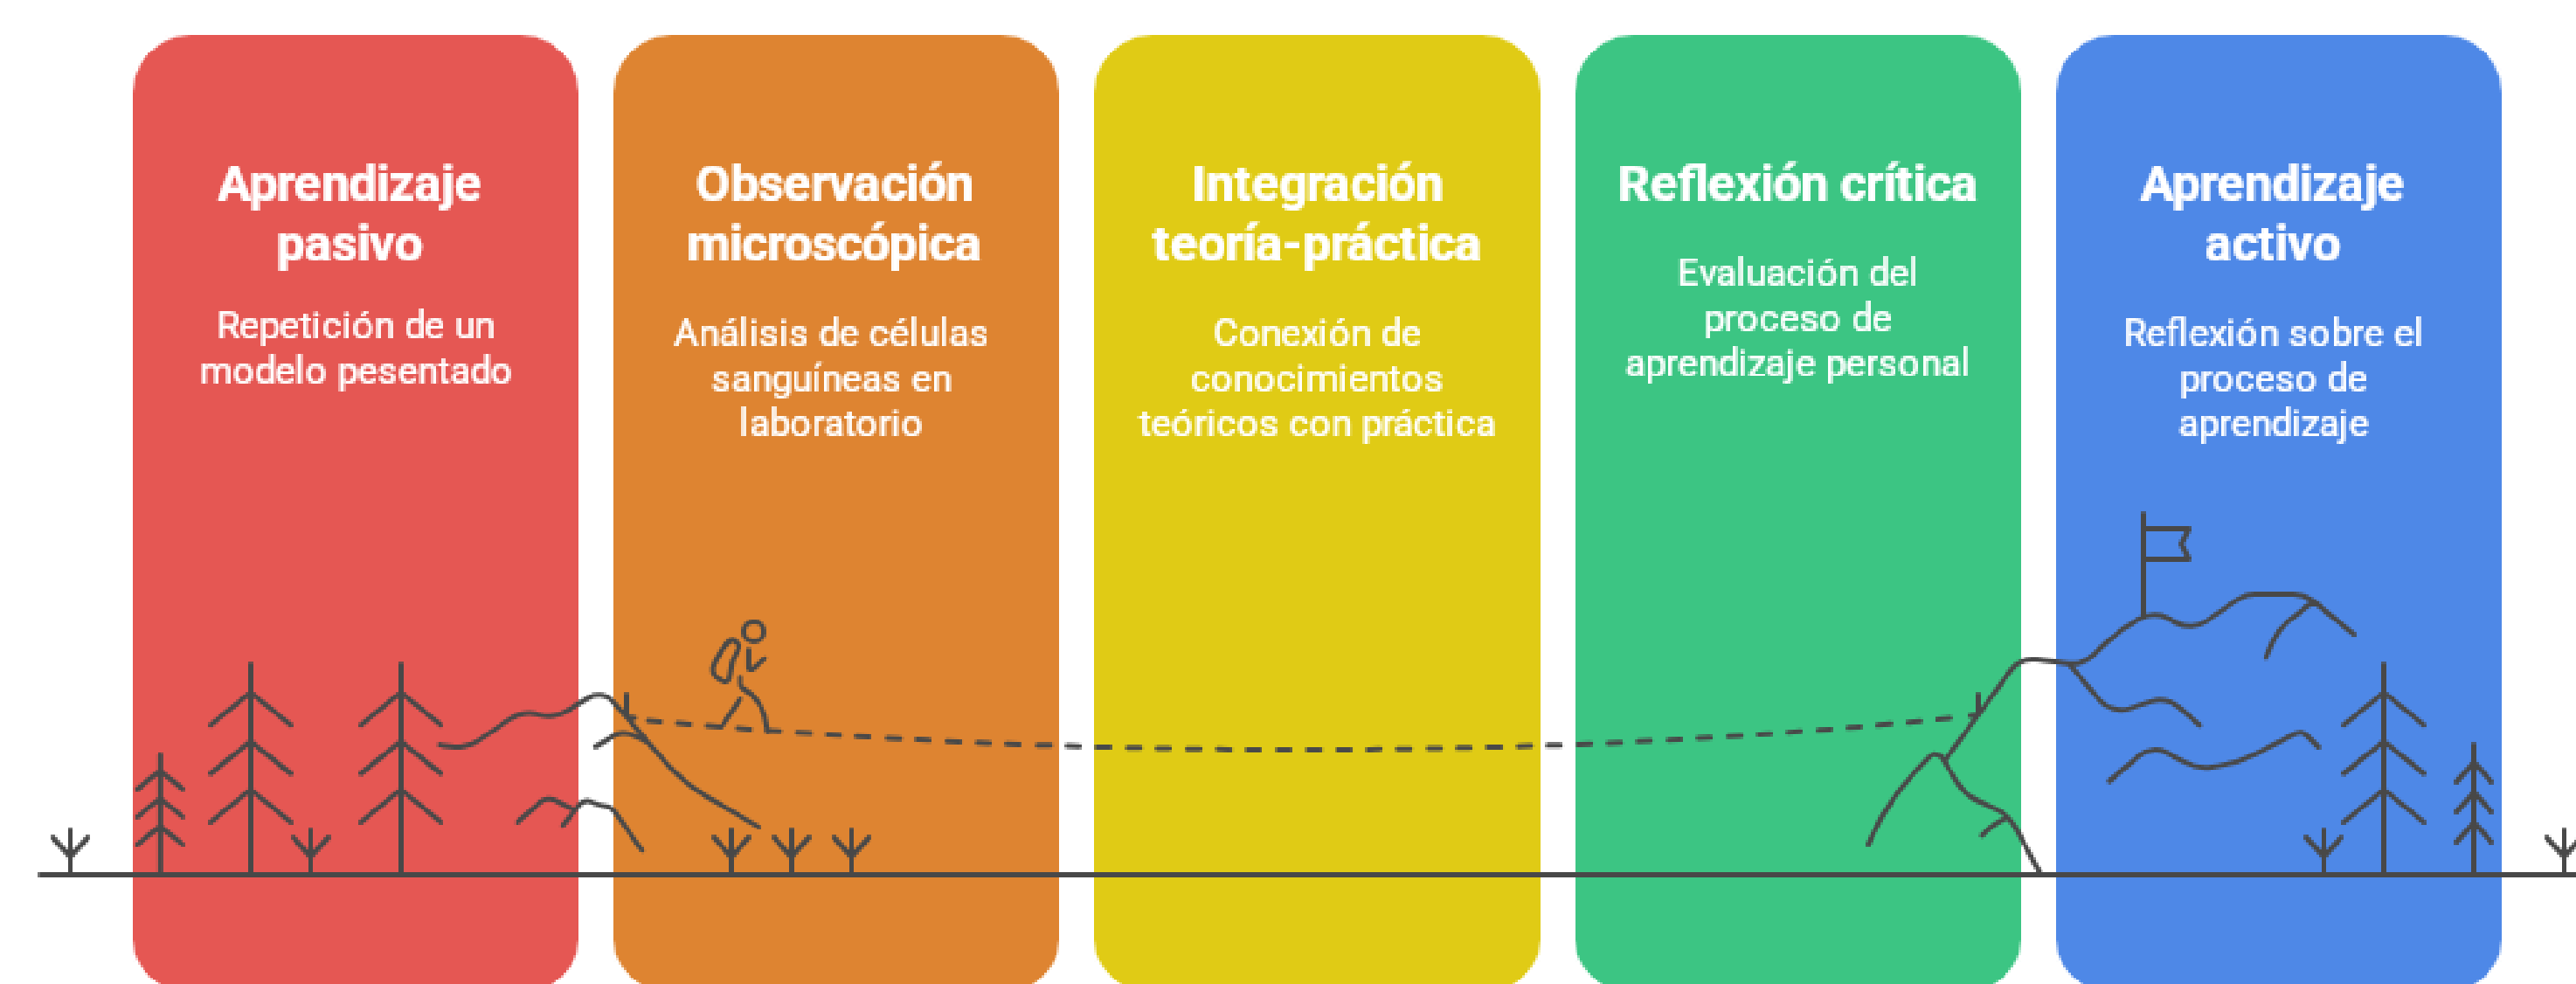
Aprendizaje pasivo

Repetición de un modelo pesentado

Observación microscópica

Análisis de células sanguíneas en laboratorio

Integración teoría-práctica

Conexión de conocimientos teóricos con práctica

Reflexión crítica

Evaluación del proceso de aprendizaje personal

Aprendizaje activo

Reflexión sobre el proceso de aprendizaje